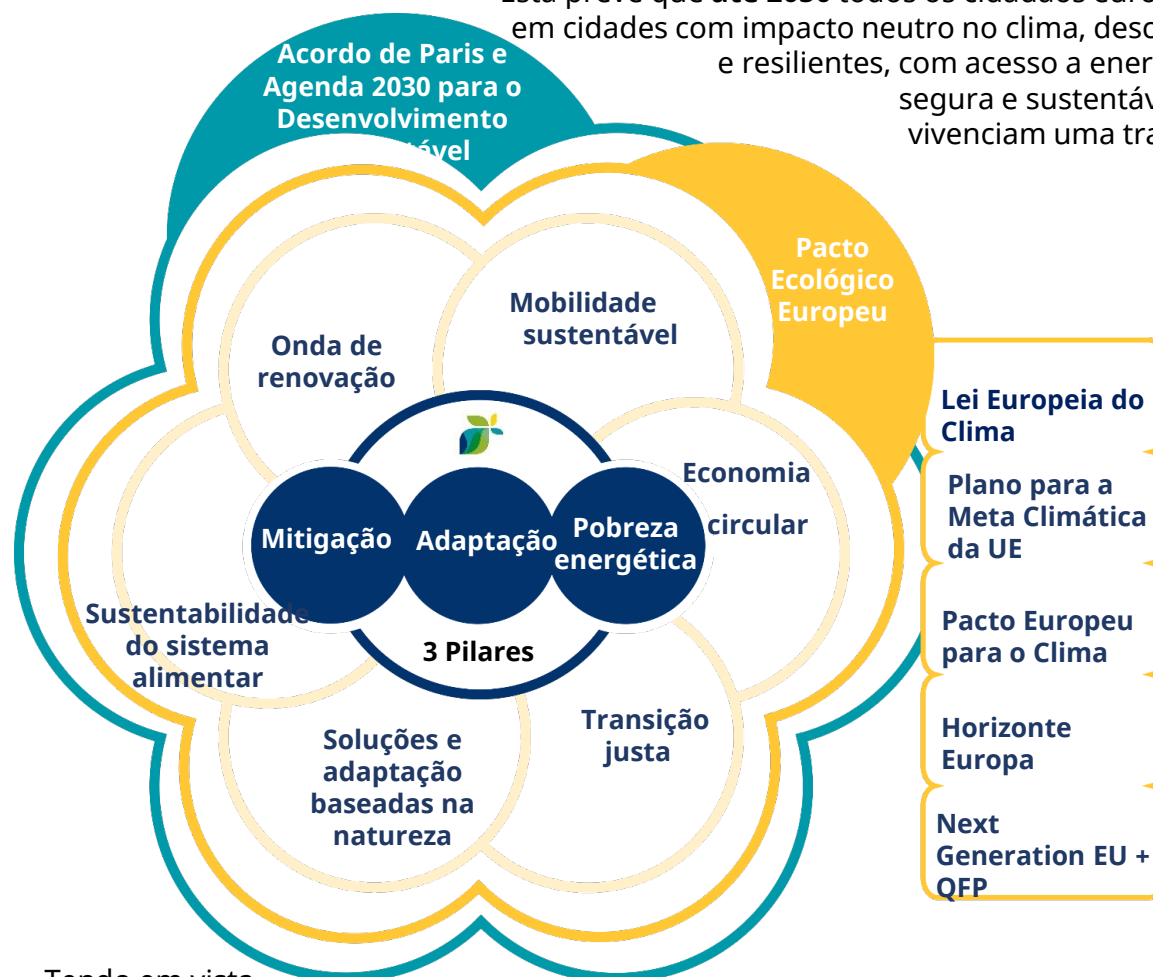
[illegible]
em cidades com impacto neutro no clima, desc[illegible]
e resilientes, com acesso a ener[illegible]
segura e sustentáv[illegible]
vivenciam uma tra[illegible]

Acordo de Paris e Agenda 2030 para o Desenvolvimento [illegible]tável

Pacto Ecológico Europeu

Mobilidade sustentável

Onda de renovação

Economia circular

Mitigação

Adaptação

Pobreza energética

3 Pilares

Sustentabilidade do sistema alimentar

Soluções e adaptação baseadas na natureza

Transição justa

Lei Europeia do Clima

Plano para a Meta Climática da UE

Pacto Europeu para o Clima

Horizonte Europa

Next Generation EU + QFP

Tendo em vista